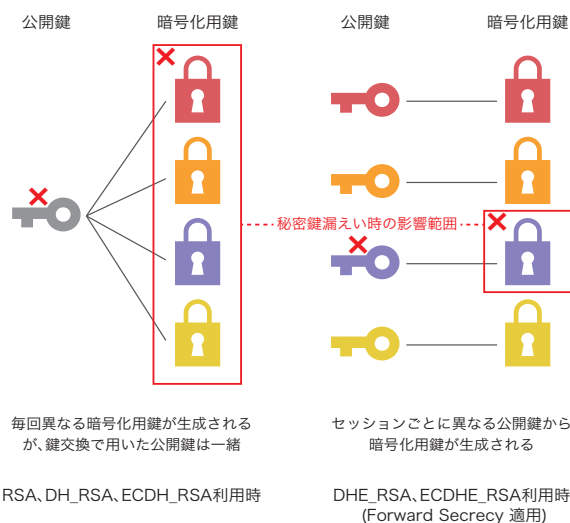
公開鍵

暗号化用鍵

公開鍵

暗号化用鍵

秘密鍵漏えい時の影響範囲

毎回異なる暗号化用鍵が生成されるが、鍵交換で用いた公開鍵は一緒

RSA、DH_RSA、ECDH_RSA利用時

セッションごとに異なる公開鍵から暗号化用鍵が生成される

DHE_RSA、ECDHE_RSA利用時 (Forward Secrecy 適用)